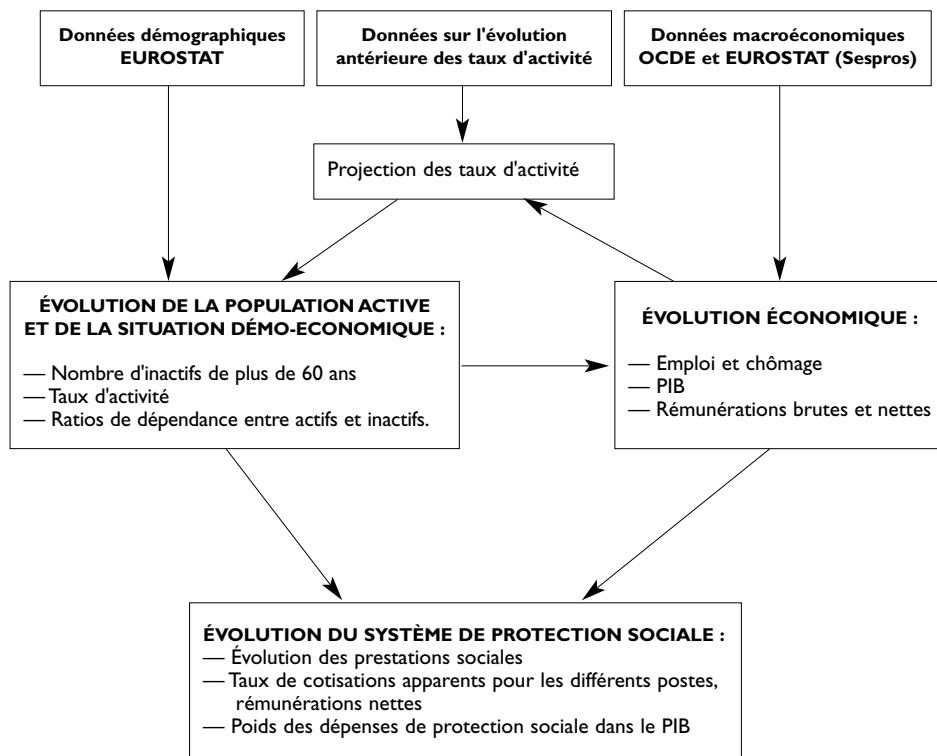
Données démographiques EUROSTAT

Données sur l'évolution antérieure des taux d'activité

Données macroéconomiques OCDE et EUROSTAT (Sespros)

Projection des taux d'activité

ÉVOLUTION DE LA POPULATION ACTIVE ET DE LA SITUATION DÉMO-ECONOMIQUE :

— Nombre d'inactifs de plus de 60 ans
— Taux d'activité
— Ratios de dépendance entre actifs et inactifs.

ÉVOLUTION ÉCONOMIQUE :

— Emploi et chômage
— PIB
— Rémunérations brutes et nettes

ÉVOLUTION DU SYSTÈME DE PROTECTION SOCIALE :
— Évolution des prestations sociales
— Taux de cotisations apparents pour les différents postes, rémunérations nettes
— Poids des dépenses de protection sociale dans le PIB